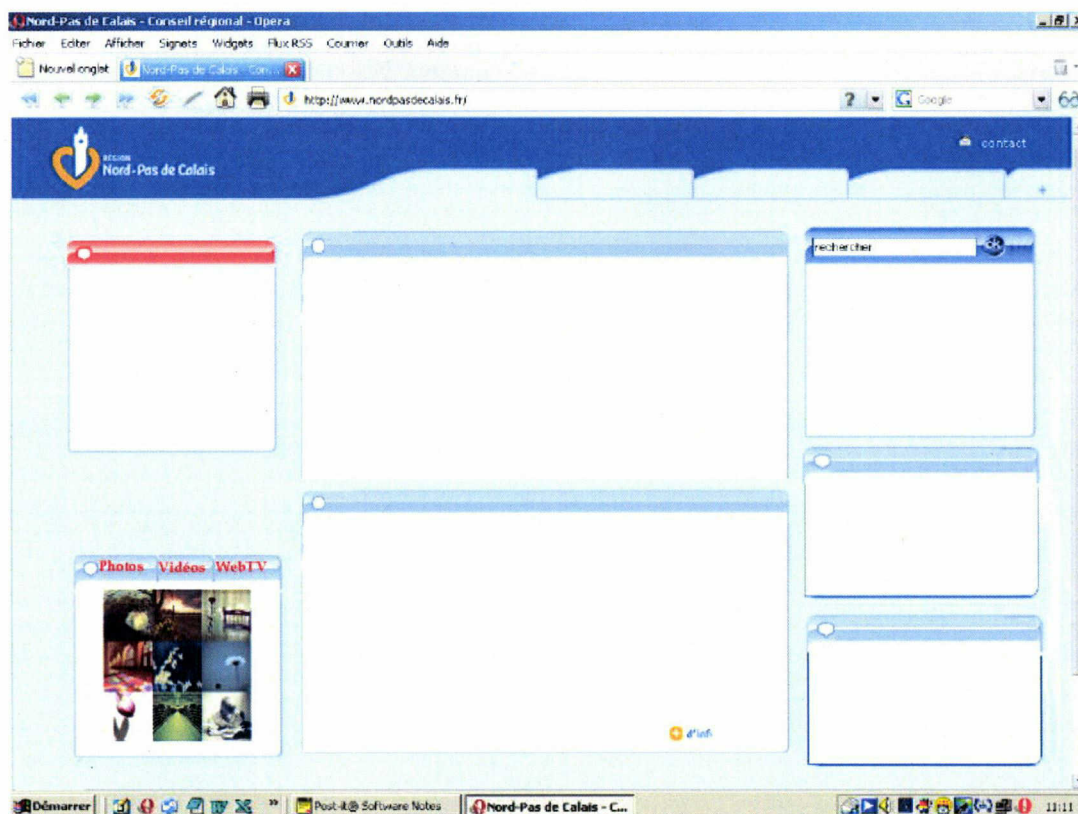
Nord-Pas de Calais - Conseil régional - Opera

Fichier Editer Afficher Signets Widgets Flux RSS Courrier Outils Aide

Nouvel onglet Nord-Pas de Calais - Con...

http://www.nordpasdecalais.fr/

Google

RÉGION Nord-Pas de Calais

contact

rechercher

ok

Photos Vidéos WebTV

d'info

Démarrer

Post-it® Software Notes

Nord-Pas de Calais - C...

11:11